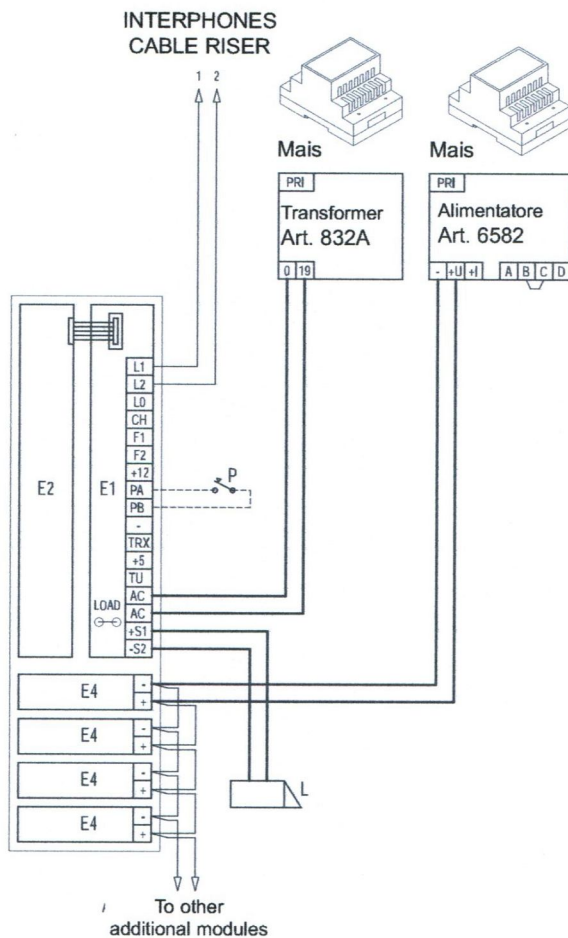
INTERPHONES
CABLE RISER

1 2

Mais

PRI

Transformer
Art. 832A

0 19

Mais

PRI

Alimentatore
Art. 6582

- +U +I A B C D

E2

E1

L1
L2
L0
CH
F1
F2
+12
PA
PB
-
TRX
+5
TU
AC
AC
+S1
-S2

LOAD

P

E4 - +

E4 - +

E4 - +

E4 - +

L

To other
additional modules